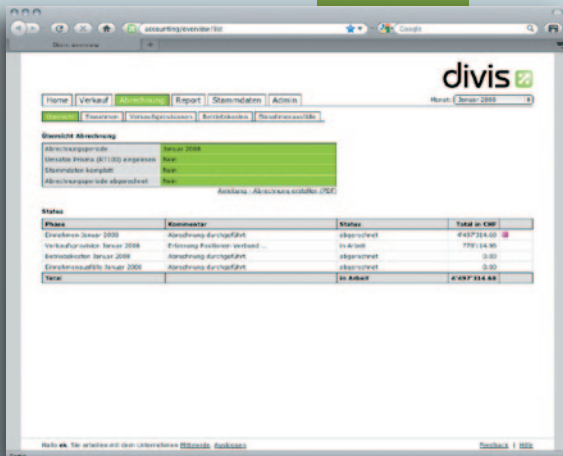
accounting/overview/list

Google

Divis overview

divis

Home | Verkauf | Abrechnung | Report | Stammdaten | Admin

Monat: Januar 2008

Übersicht | Einnahmen | Verkaufsprovision | Betriebskosten | Einnahmenausfälle

Übersicht Abrechnung

| | |
|---|---|
| Abrechnungsperiode | Januar 2008 |
| Umsatz Prisma (87100) angepasst | Nein |
| Stammdaten komplett | Nein |
| Abrechnungsperiode abgeschlossen | Nein |

Anleitung - Abrechnung erstellen (PDF)

Status

| Phase | Kommentar | Status | Total in CHF |
|---|---|---|---|
| Einnahmen Januar 2008 | Abrechnung durchgeführt | abgeschlossen | 4'497'314.60 |
| Verkaufsprovision Januar 2008 | Erfassung Positionen Verband ... | in Arbeit | 770'14.95 |
| Betriebskosten Januar 2008 | Abrechnung durchgeführt | abgeschlossen | 0.00 |
| Einnahmenausfälle Januar 2008 | Abrechnung durchgeführt | abgeschlossen | 0.00 |
| Total | | in Arbeit | 4'497'314.60 |

Hallo ek. Sie arbeiten mit dem Unternehmen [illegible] Abmelden

Feedback | Hilfe